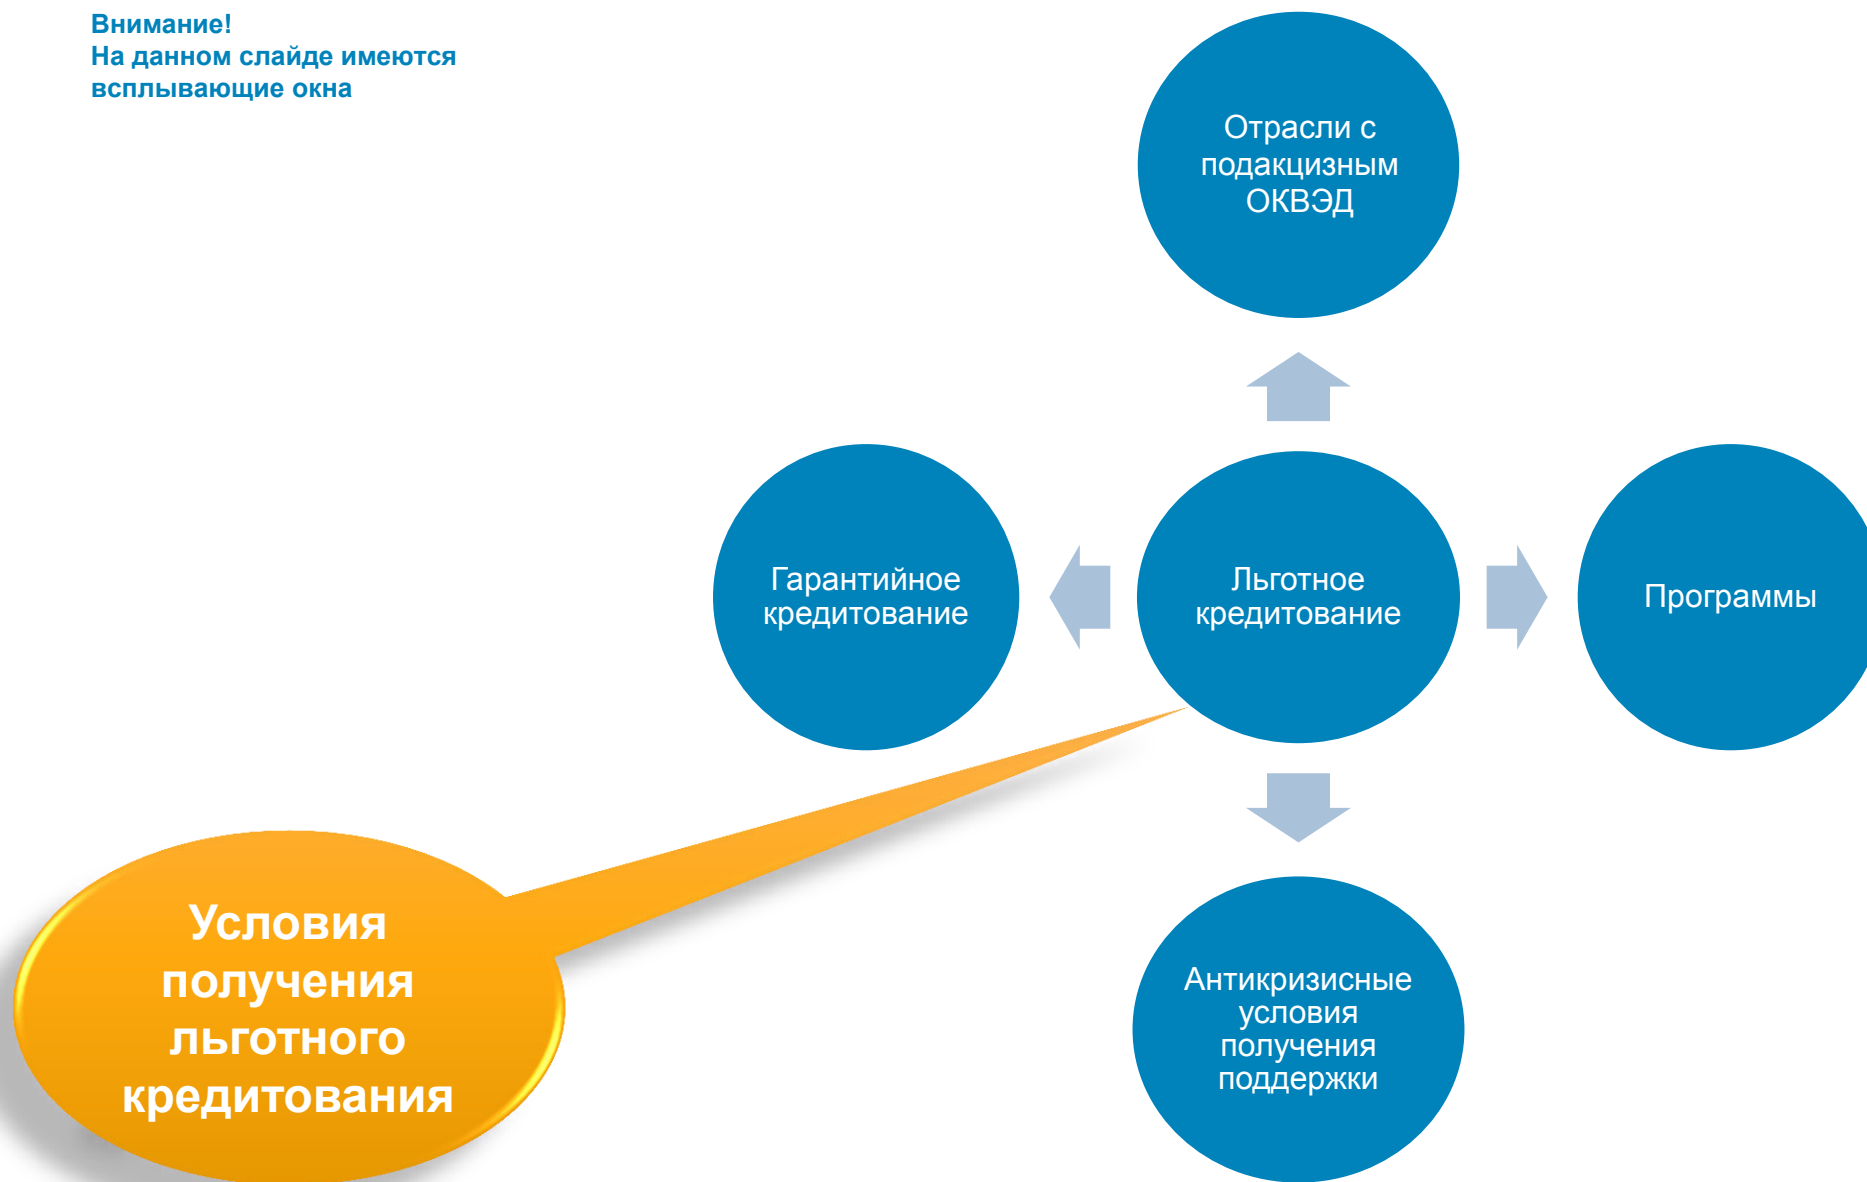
Внимание!
На данном слайде имеются всплывающие окна

Отрасли с подакцизным ОКВЭД

Гарантийное кредитование

Льготное кредитование

Программы

Антикризисные условия получения поддержки

Условия получения льготного кредитования